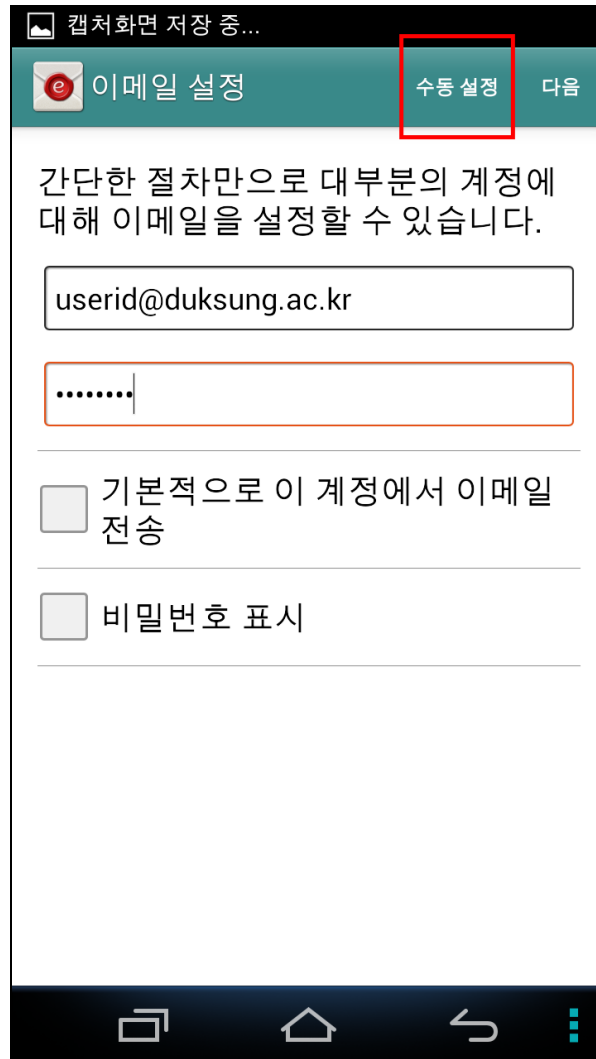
캡처화면 저장 중...

이메일 설정

수동 설정

다음

간단한 절차만으로 대부분의 계정에 대해 이메일을 설정할 수 있습니다.

userid@duksung.ac.kr

••••••••

기본적으로 이 계정에서 이메일 전송

비밀번호 표시